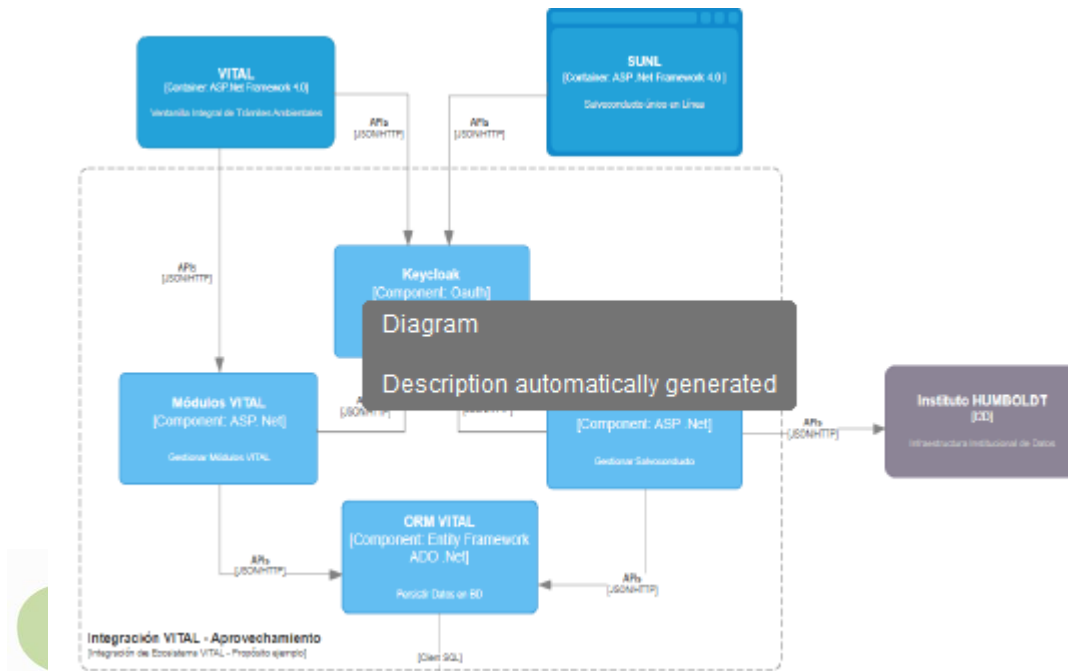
VITAL
[Container: ASP.Net Framework 4.0]
Ventanilla Integral de Trámites Ambientales

SUNL
[Container: ASP .Net Framework 4.0 ]
Salvoconducto único en Línea

APIs
[JSON/HTTP]

APIs
[JSON/HTTP]

APIs
[JSON/HTTP]

Keycloak
[Component: Oauth]

Diagram

Description automatically generated

Módulos VITAL
[Component: ASP .Net]
Gestionar Módulos VITAL

A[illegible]
[JSON/HTTP]

[Component: ASP .Net]
Gestionar Salvoconducto

APIs
[JSON/HTTP]

Instituto HUMBOLDT
[CD]
Infraestructura Institucional de Datos

ORM VITAL
[Component: Entity Framework ADO .Net]
Persistir Datos en BD

APIs
[JSON/HTTP]

APIs
[JSON/HTTP]

Integración VITAL - Aprovechamiento
[Integración del Ecosistema VITAL - Propósito ejemplo]

[Cliet SQL]